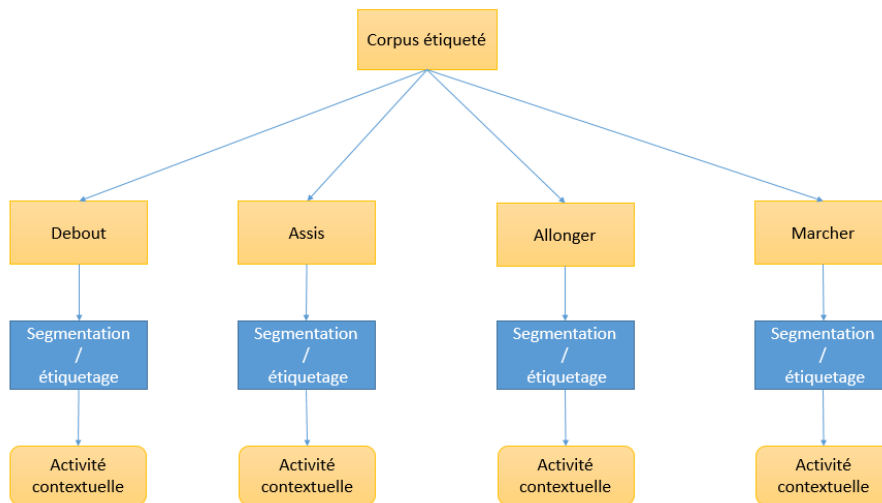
Corpus étiqueté

Debout

Segmentation / étiquetage

Activité contextuelle

Assis

Segmentation / étiquetage

Activité contextuelle

Allonger

Segmentation / étiquetage

Activité contextuelle

Marcher

Segmentation / étiquetage

Activité contextuelle